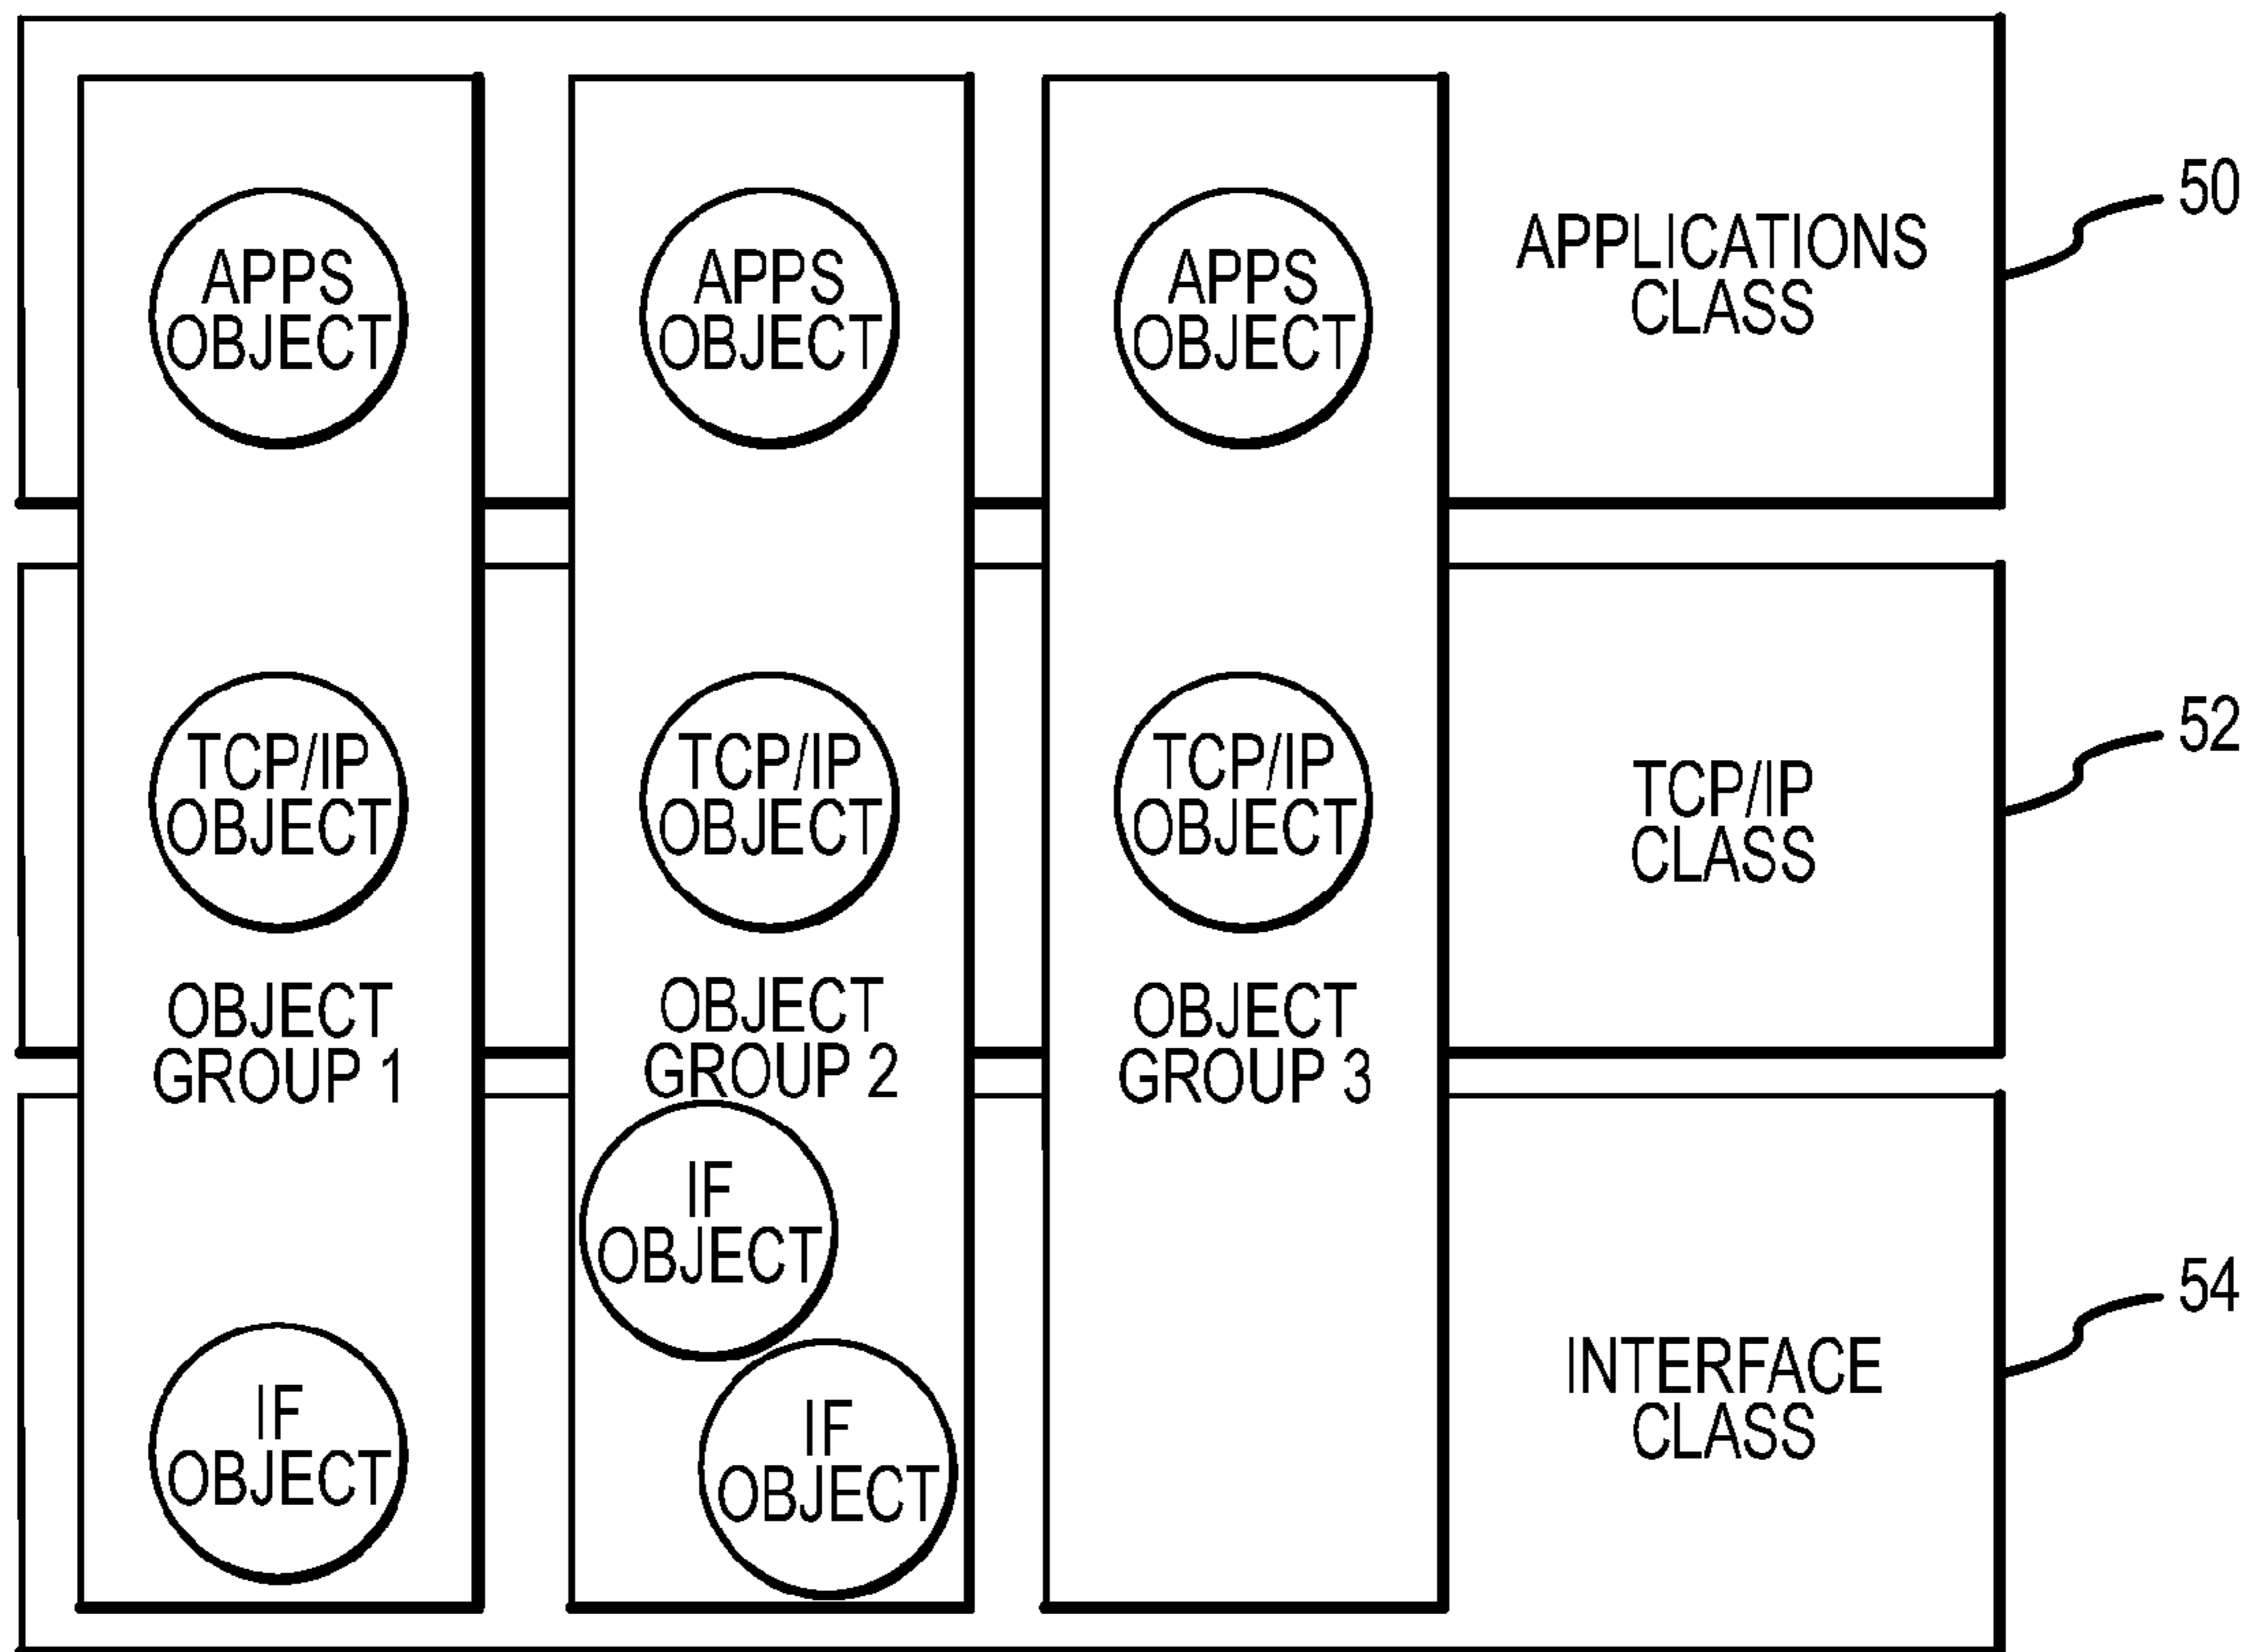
APPS OBJECT

APPS OBJECT

APPS OBJECT

APPLICATIONS CLASS

50

TCP/IP OBJECT

TCP/IP OBJECT

TCP/IP OBJECT

TCP/IP CLASS

52

OBJECT GROUP 1

OBJECT GROUP 2

OBJECT GROUP 3

IF OBJECT

IF OBJECT

IF OBJECT

INTERFACE CLASS

54